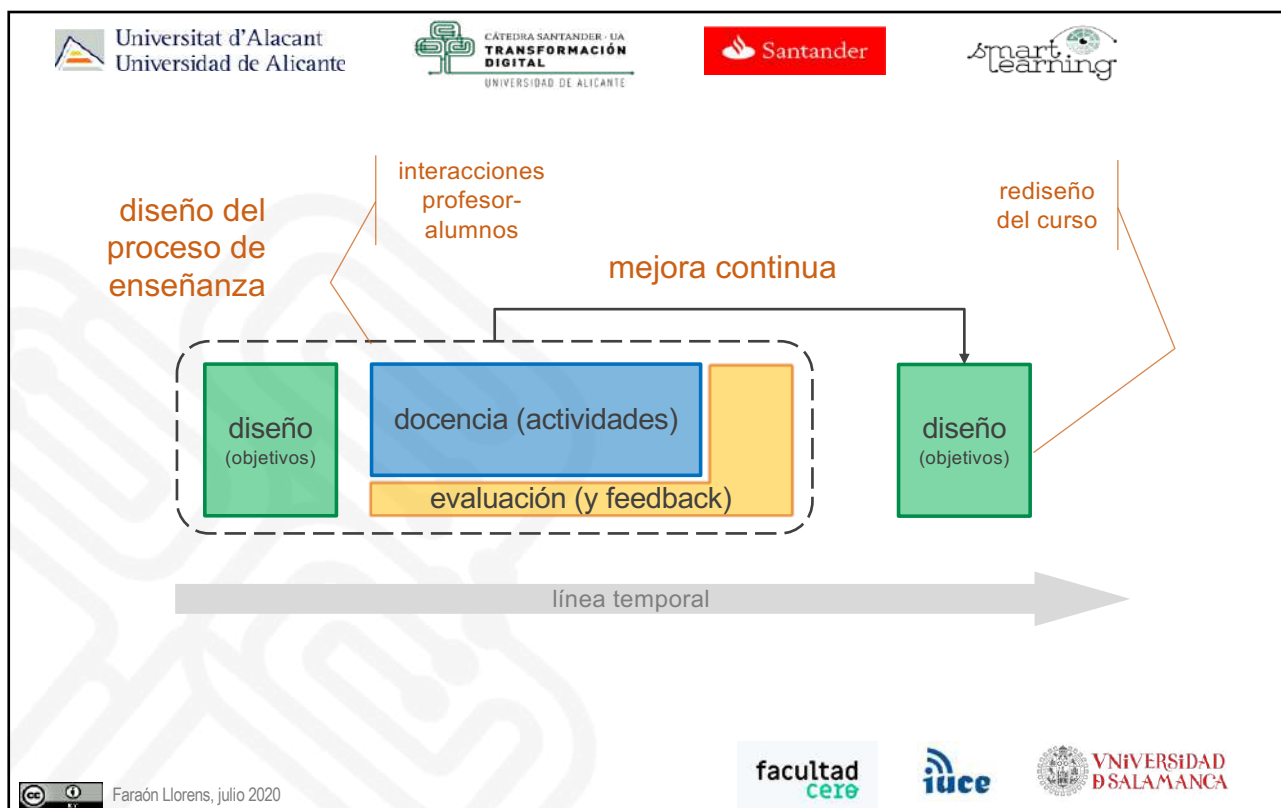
Universitat d'Alacant
Universidad de Alicante

CÁTEDRA SANTANDER · UA
TRANSFORMACIÓN DIGITAL
UNIVERSIDAD DE ALICANTE

Santander

smart learning

diseño del proceso de enseñanza

interacciones profesor-alumnos

rediseño del curso

mejora continua

diseño
(objetivos)

docencia (actividades)

evaluación (y feedback)

diseño
(objetivos)

línea temporal

Faraón Llorens, julio 2020

facultad cero

iuce

VNiVERSiDAD DSALAMANCA